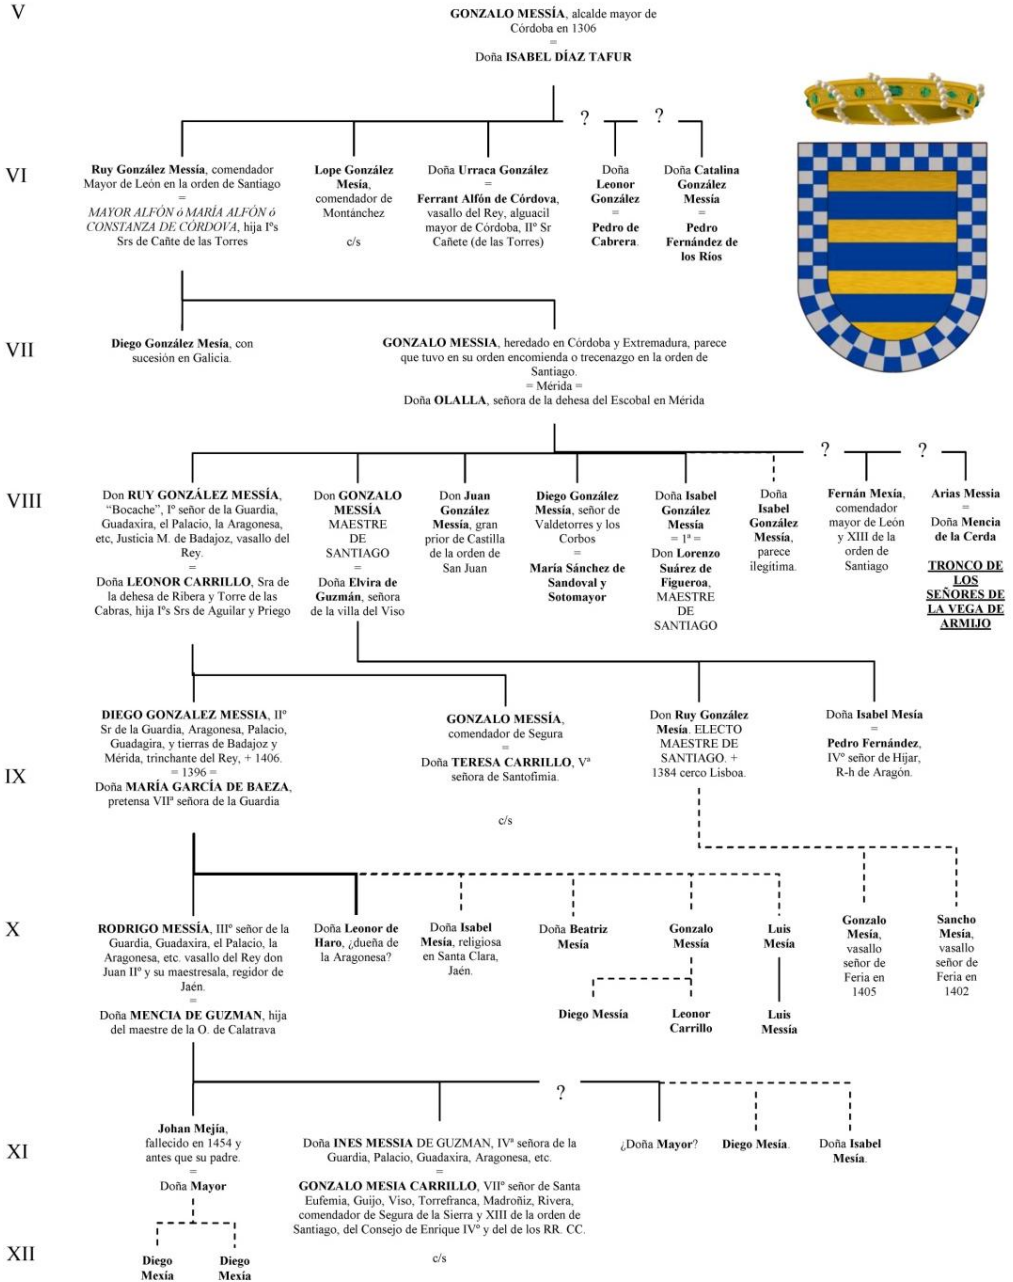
V

GONZALO MESSÍA, alcalde mayor de Córdoba en 1306
=
Doña ISABEL DÍAZ TAFUR

? ?

VI

Ruy González Messía, comendador Mayor de León en la orden de Santiago
=
MAYOR ALFÓN ó MARÍA ALFÓN ó CONSTANZA DE CÓRDOVA, hija Iºs Srs de Cañte de las Torres

Lope González Mesía, comendador de Montánchez

c/s

Doña Urraca González
=
Ferrant Alfón de Córdova, vasallo del Rey, alguacil mayor de Córdoba, IIº Sr Cañete (de las Torres)

Doña Leonor González
=
Pedro de Cabrera.

Doña Catalina González Messía
=
Pedro Fernández de los Ríos

VII

Diego González Mesía, con sucesión en Galicia.

GONZALO MESSIA, heredado en Córdoba y Extremadura, parece que tuvo en su orden encomienda o trecenazgo en la orden de Santiago.
= Mérida =
Doña OLALLA, señora de la dehesa del Escobal en Mérida

? ?

VIII

Don RUY GONZÁLEZ MESSÍA, "Bocache", Iº señor de la Guardia, Guadaxira, el Palacio, la Aragonesa, etc, Justicia M. de Badajoz, vasallo del Rey.
=
Doña LEONOR CARRILLO, Sra de la dehesa de Ribera y Torre de las Cabras, hija Iºs Srs de Aguilar y Priego

Don GONZALO MESSÍA MAESTRE DE SANTIAGO
=
Doña Elvira de Guzmán, señora de la villa del Viso

Don Juan González Messía, gran prior de Castilla de la orden de San Juan

Diego González Messía, señor de Valdetorres y los Corbos
=
María Sánchez de Sandoval y Sotomayor

Doña Isabel González Messía
= 1ª =
Don Lorenzo Suárez de Figueroa, MAESTRE DE SANTIAGO

Doña Isabel González Messía, parece ilegítima.

Fernán Mexía, comendador mayor de León y XIII de la orden de Santiago

Arias Messia
=
Doña Mencia de la Cerda

TRONCO DE LOS SEÑORES DE LA VEGA DE ARMIJO

IX

DIEGO GONZALEZ MESSIA, IIº Sr de la Guardia, Aragonesa, Palacio, Guadagira, y tierras de Badajoz y Mérida, trinchante del Rey, + 1406.
= 1396 =
Doña MARÍA GARCÍA DE BAEZA, pretensa VIIª señora de la Guardia

GONZALO MESSÍA, comendador de Segura
=
Doña TERESA CARRILLO, Vª señora de Santofimia.

c/s

Don Ruy González Mesía. ELECTO MAESTRE DE SANTIAGO. + 1384 cerco Lisboa.

Doña Isabel Mesía
=
Pedro Fernández, IVº señor de Hijar, R-h de Aragón.

X

RODRIGO MESSÍA, IIIº señor de la Guardia, Guadaxira, el Palacio, la Aragonesa, etc. vasallo del Rey don Juan IIº y su maestresala, regidor de Jaén.
=
Doña MENCIA DE GUZMAN, hija del maestre de la O. de Calatrava

Doña Leonor de Haro, ¿dueña de la Aragonesa?

Doña Isabel Mesía, religiosa en Santa Clara, Jaén.

Doña Beatriz Mesía

Gonzalo Mesía

Diego Messía

Leonor Carrillo

Luis Mesía

Luis Messía

Gonzalo Mesía, vasallo señor de Feria en 1405

Sancho Mesía, vasallo señor de Feria en 1402

?

XI

Johan Mejía, fallecido en 1454 y antes que su padre.
=
Doña Mayor

Doña INES MESSIA DE GUZMAN, IVª señora de la Guardia, Palacio, Guadaxira, Aragonesa, etc.
=
GONZALO MESIA CARRILLO, VIIº señor de Santa Eufemia, Guijo, Viso, Torrefranca, Madroñiz, Rivera, comendador de Segura de la Sierra y XIII de la orden de Santiago, del Consejo de Enrique IVº y del de los RR. CC.

c/s

¿Doña Mayor?

Diego Mesía.

Doña Isabel Mesía.

XII

Diego Mexía

Diego Mexía